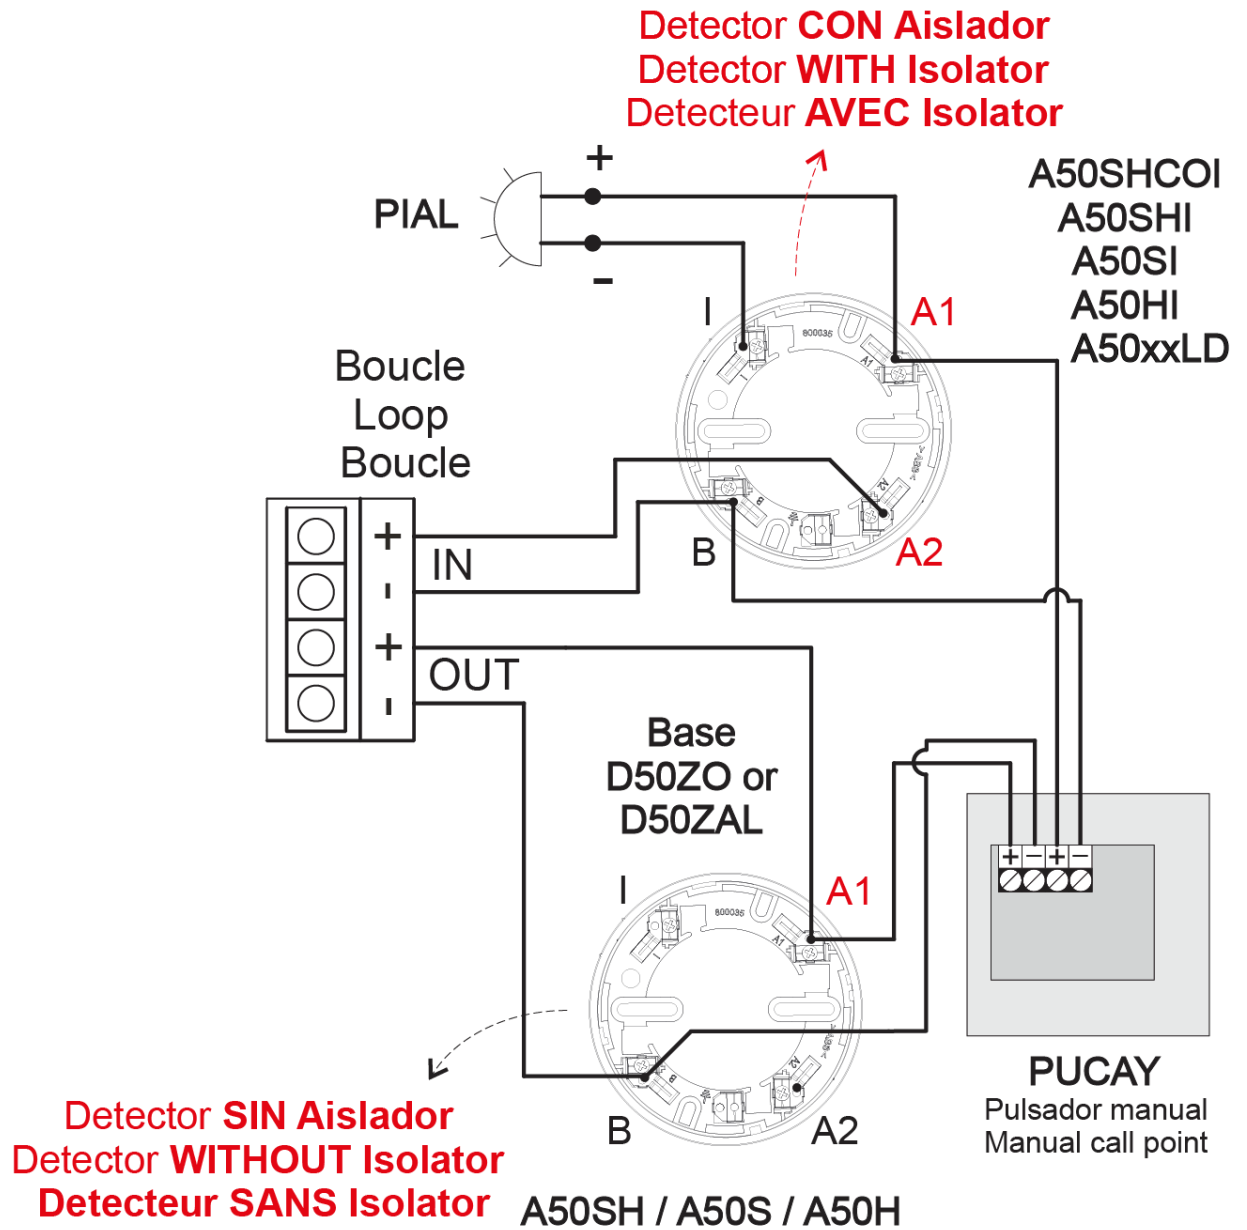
Detector CON Aislador
Detector WITH Isolator
Detecteur AVEC Isolator

A50SHCOI
A50SHI
A50SI
A50HI
A50xxLD

PIAL
+
-

I
A1
800036
A1
A2
B
A2
B

Boucle
Loop
Boucle

+
-
+
-
IN
OUT

Base
D50ZO or
D50ZAL

I
A1
800036
A1
A2
B
B
A2

+ − + −

PUCAY
Pulsador manual
Manual call point

Detector SIN Aislador
Detector WITHOUT Isolator
Detecteur SANS Isolator

A50SH / A50S / A50H